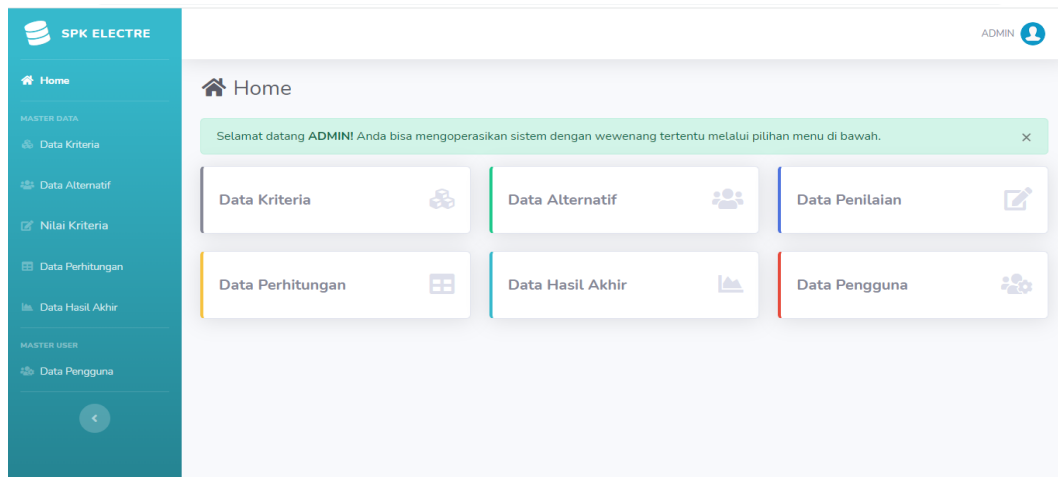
SPK ELECTRE

Home

MASTER DATA

Data Kriteria

Data Alternatif

Nilai Kriteria

Data Perhitungan

Data Hasil Akhir

MASTER USER

Data Pengguna

ADMIN

Home

Selamat datang **ADMIN!** Anda bisa mengoperasikan sistem dengan wewenang tertentu melalui pilihan menu di bawah. ×

Data Kriteria

Data Alternatif

Data Penilaian

Data Perhitungan

Data Hasil Akhir

Data Pengguna